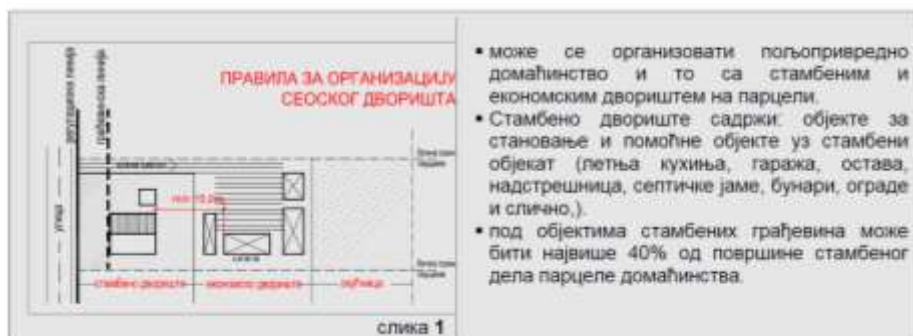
регулациона линија
грађевинска линија
ПРАВИЛА ЗА ОРГАНИЗАЦИЈУ
СЕОСКОГ ДВОРИШТА
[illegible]
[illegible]
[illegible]
улица
min 15.0m
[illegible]
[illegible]
стамбено двориште
економско двориште
окућница
слика 1

• може се организовати пољопривредно домаћинство и то са стамбеним и економским двориштем на парцели.

• Стамбено двориште садржи: објекте за становање и помоћне објекте уз стамбени објекат (летња кухиња, гаража, остава, надстрешница, септичке јаме, бунари, ограде и слично,).

• под објектима стамбених грађевина може бити највише 40% од површине стамбеног дела парцеле домаћинства.